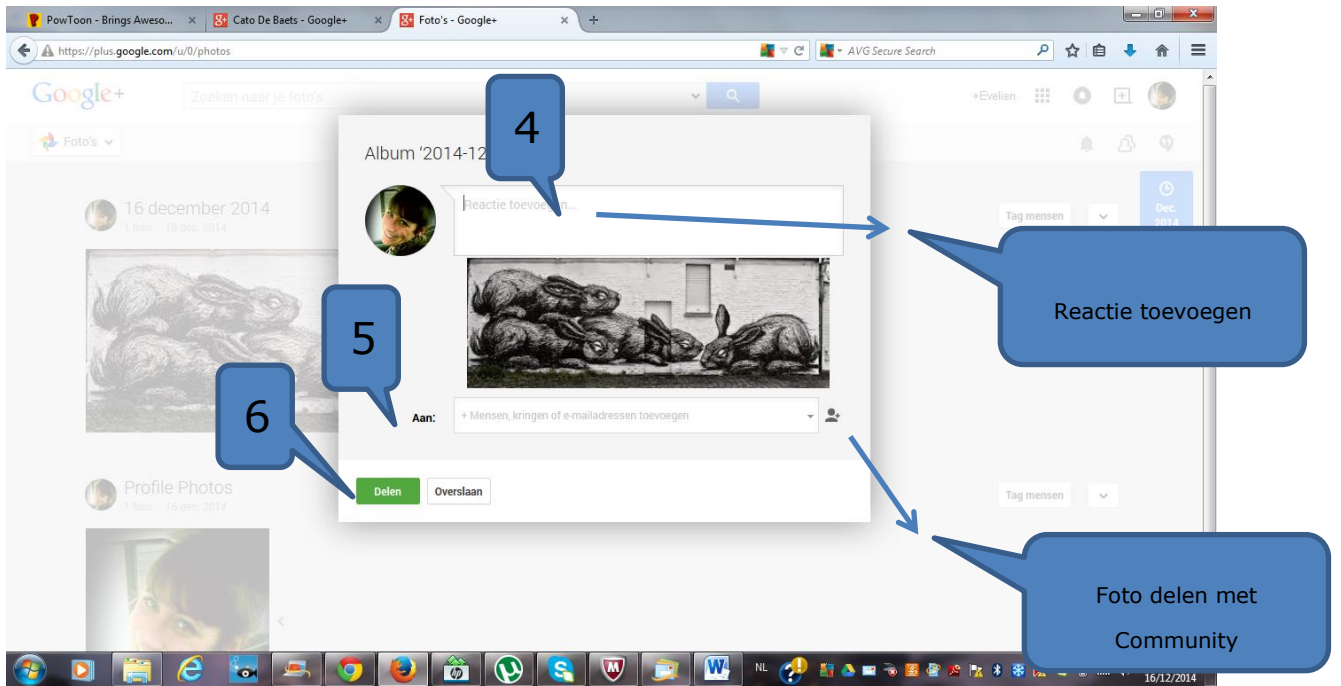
PowToon - Brings Aweso... × | Cato De Baets - Google+ × | Foto's - Google+ × | +

https://plus.google.com/u/0/photos

AVG Secure Search

Google+ | Zoeken naar je foto's | +Evelien

Foto's

16 december 2014
1 foto · 16 dec. 2014

Tag mensen

Dec. 2014

Profile Photos
1 foto · 16 dec. 2014

Tag mensen

Album '2014-12

4

Reactie toevoegen...

Reactie toevoegen

5

Aan: + Mensen, kringen of e-mailadressen toevoegen

6

Delen | Overslaan

Foto delen met Community

NL

16/12/2014